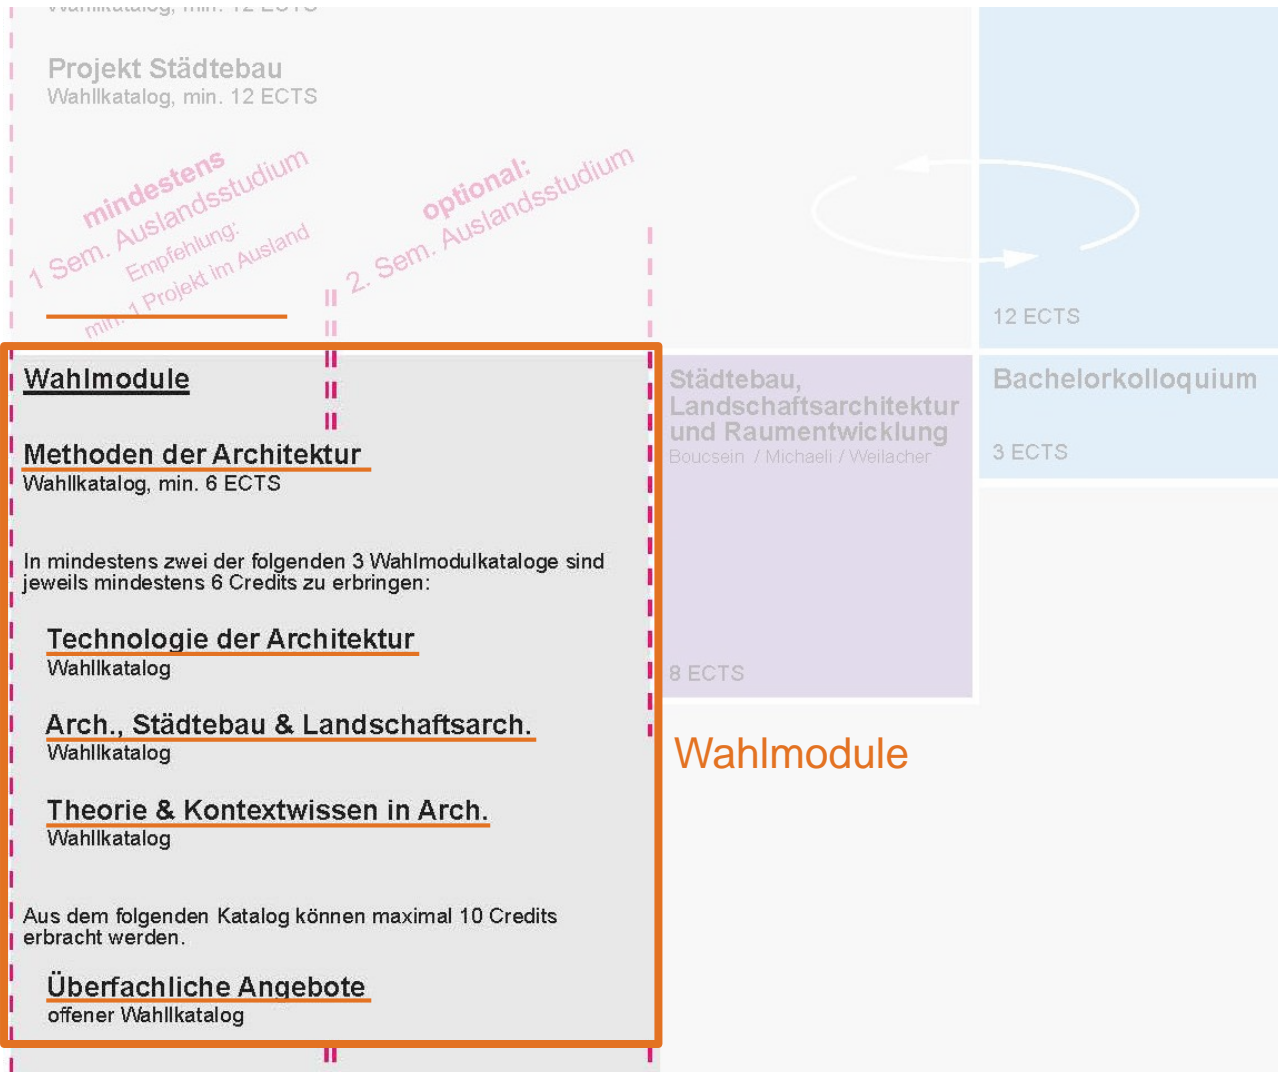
Wahlkatalog, min. 12 ECTS

Projekt Städtebau
Wahllkatalog, min. 12 ECTS

mindestens
1 Sem. Auslandsstudium
Empfehlung:
min. 1 Projekt im Ausland

optional:
2. Sem. Auslandsstudium

12 ECTS

Wahlmodule

Methoden der Architektur
Wahllkatalog, min. 6 ECTS

In mindestens zwei der folgenden 3 Wahlmodulkataloge sind jeweils mindestens 6 Credits zu erbringen:

Technologie der Architektur
Wahllkatalog

Arch., Städtebau & Landschaftsarch.
Wahllkatalog

Theorie & Kontextwissen in Arch.
Wahllkatalog

Aus dem folgenden Katalog können maximal 10 Credits erbracht werden.

Überfachliche Angebote
offener Wahllkatalog

Städtebau, Landschaftsarchitektur und Raumentwicklung
Boucsein / Michaeli / Weilacher

8 ECTS

Bachelorkolloquium

3 ECTS

Wahlmodule